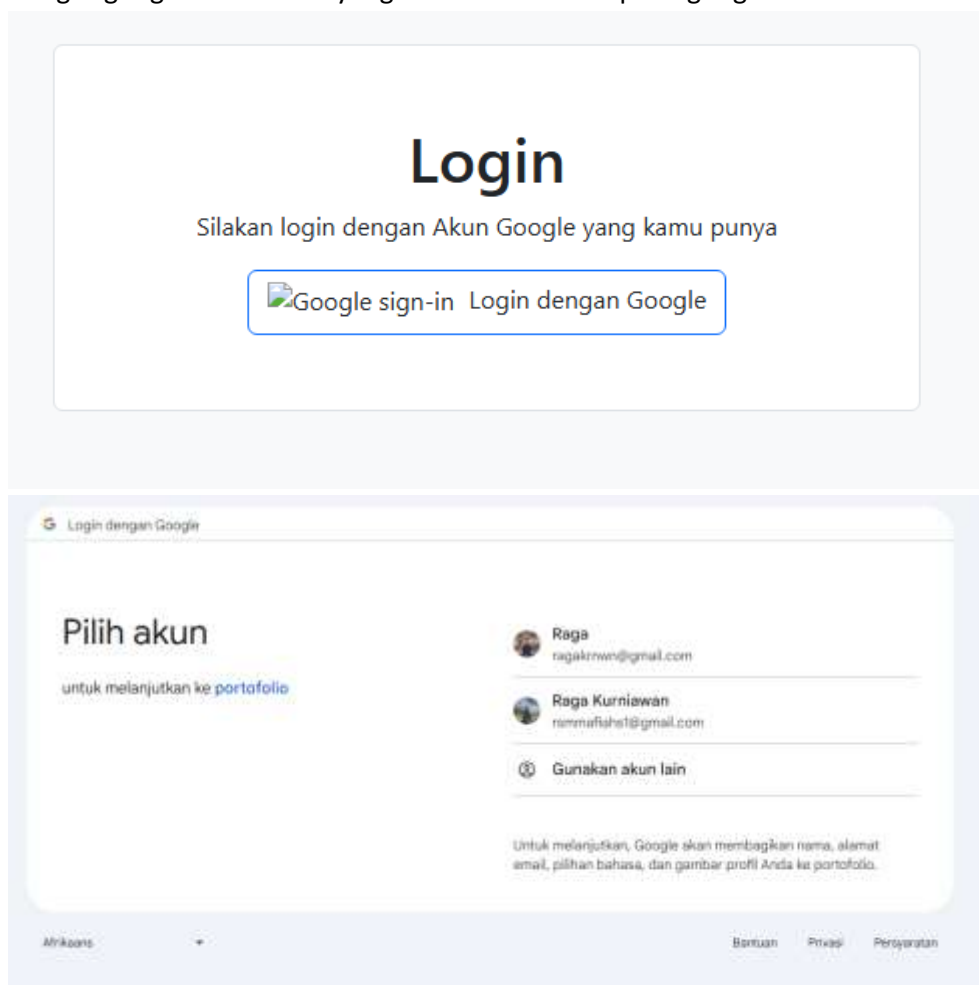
Login

Silakan login dengan Akun Google yang kamu punya

Google sign-in Login dengan Google

G Login dengan Google

Pilih akun

untuk melanjutkan ke portofolio

Raga
ragakrnwn@gmail.com

Raga Kurniawan
rommafisha1@gmail.com

Gunakan akun lain

Untuk melanjutkan, Google akan membagikan nama, alamat email, pilihan bahasa, dan gambar profil Anda ke portofolio.

Afrikaans

Bantuan Privasi Persyaratan